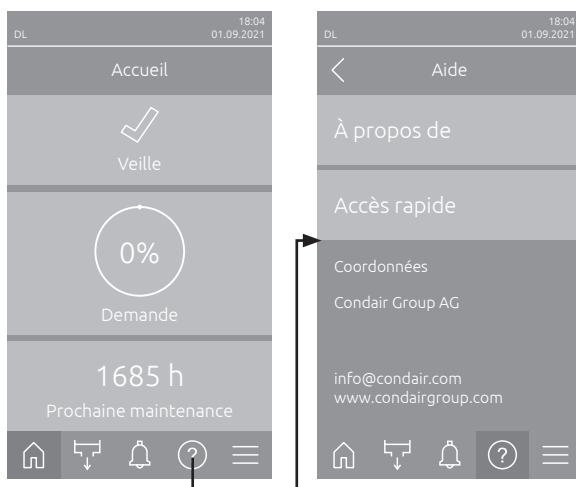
DL
18:04
01.09.2021

Accueil

Veille

0%

Demande

1685 h

Prochaine maintenance

DL
18:04
01.09.2021

Aide

À propos de

Accès rapide

Coordonnées

Condair Group AG

info@condair.com
www.condairgroup.com